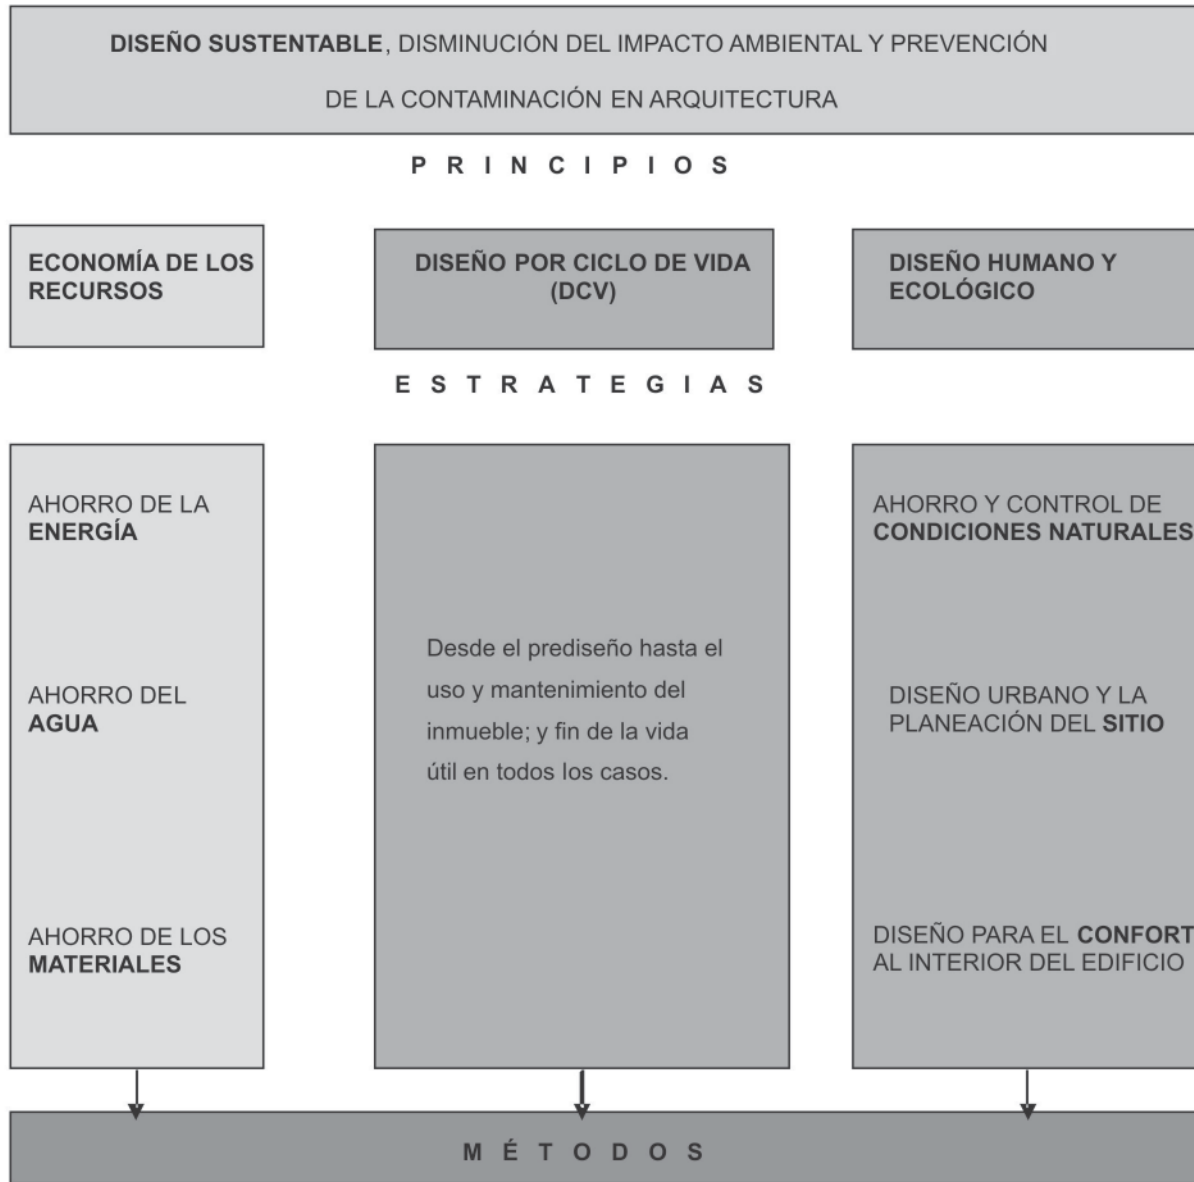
DISEÑO SUSTENTABLE, DISMINUCIÓN DEL IMPACTO AMBIENTAL Y PREVENCIÓN DE LA CONTAMINACIÓN EN ARQUITECTURA

P R I N C I P I O S

ECONOMÍA DE LOS RECURSOS

DISEÑO POR CICLO DE VIDA (DCV)

DISEÑO HUMANO Y ECOLÓGICO

E S T R A T E G I A S

AHORRO DE LA ENERGÍA

AHORRO DEL AGUA

AHORRO DE LOS MATERIALES

Desde el prediseño hasta el uso y mantenimiento del inmueble; y fin de la vida útil en todos los casos.

AHORRO Y CONTROL DE CONDICIONES NATURALES

DISEÑO URBANO Y LA PLANEACIÓN DEL SITIO

DISEÑO PARA EL CONFORT AL INTERIOR DEL EDIFICIO

M É T O D O S